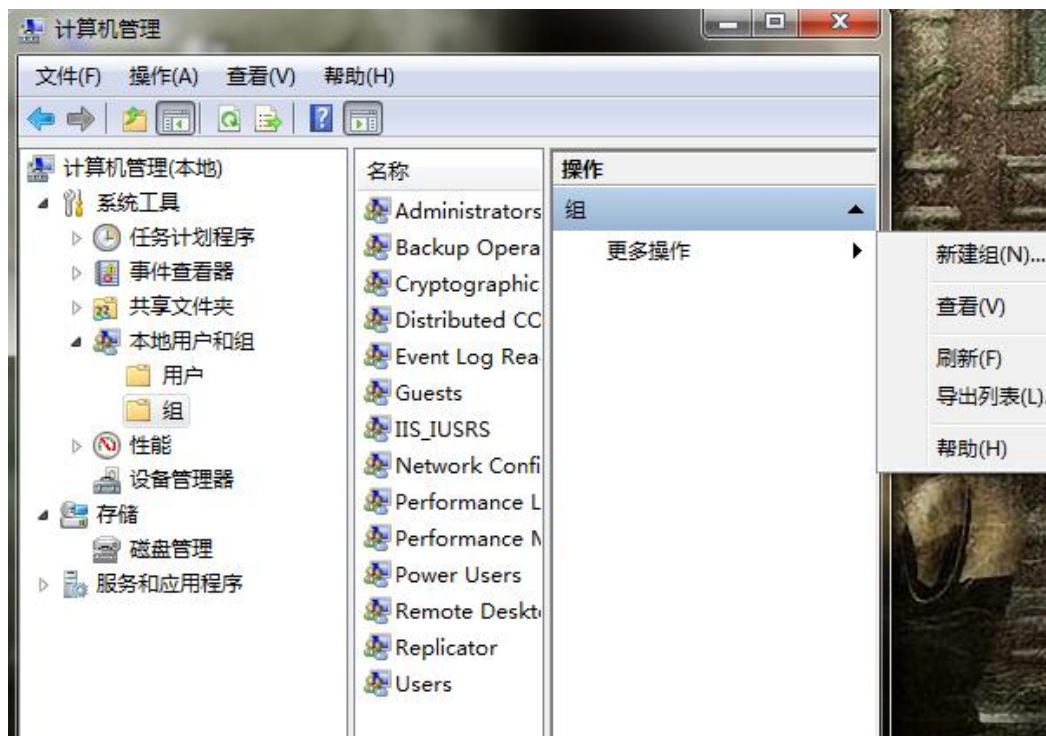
计算机管理

文件(F) 操作(A) 查看(V) 帮助(H)

计算机管理(本地)
系统工具
任务计划程序
事件查看器
共享文件夹
本地用户和组
用户
组
性能
设备管理器
存储
磁盘管理
服务和应用程序

名称
Administrators
Backup Opera
Cryptographic
Distributed CC
Event Log Rea
Guests
IIS_IUSRS
Network Confi
Performance L
Performance M
Power Users
Remote Deskt
Replicator
Users

操作
组
更多操作

新建组(N)...
查看(V)
刷新(F)
导出列表(L)
帮助(H)